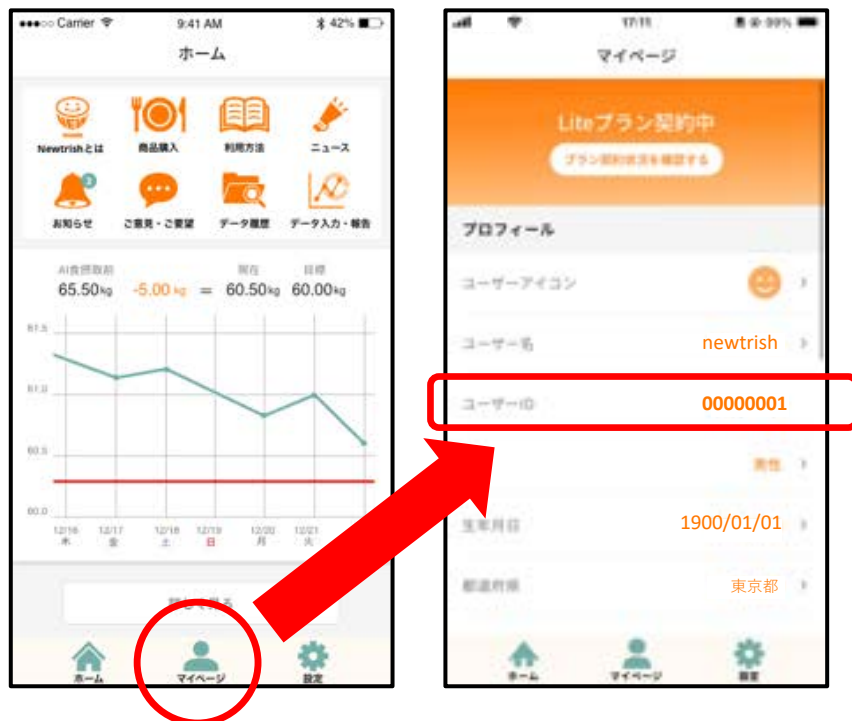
●●●○○ Carrier 9:41 AM 42%

ホーム

Newtrishとは
商品購入
利用方法
ニュース
お知らせ
ご意見・ご要望
データ履歴
データ入力・報告

AI食事指導前
65.50kg
-5.00 kg
=
現在
60.50kg
目標
60.00kg

61.5
61.0
60.5
60.0

12/16 木
12/17 金
12/18 土
12/19 日
12/20 月
12/21 火

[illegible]

ホーム
マイページ
設定

17:11 99%

マイページ

Liteプラン契約中
プラン契約状況を確認する

プロフィール
ユーザーアイコン
ユーザー名 newtrish
ユーザーID 00000001
男性
生年月日 1900/01/01
都道府県 東京都

ホーム
マイページ
設定